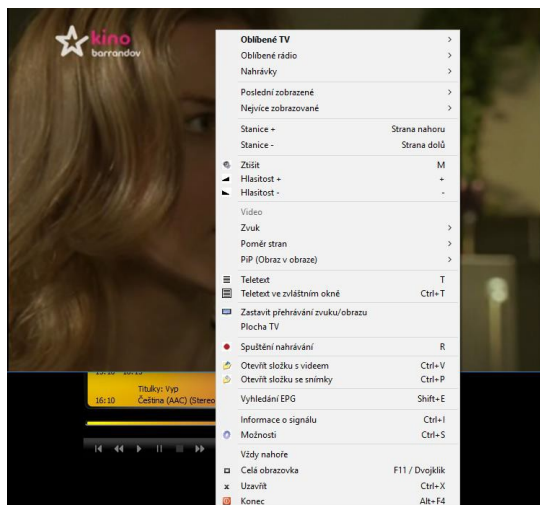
kino
barrandov

Oblíbené TV >
Oblíbené rádio >
Nahrávky >
Poslední zobrazené >
Nejvíce zobrazované >
Stanice + Strana nahoru
Stanice - Strana dolů
Ztišit M
Hlasitost + +
Hlasitost - -
Video
Zvuk >
Poměr stran >
PiP (Obraz v obraze) >
Teletext T
Teletext ve zvláštním okně Ctrl+T
Zastavit přehrávání zvuku/obrazu
Plocha TV
Spuštění nahrávání R
Otevřít složku s videem Ctrl+V
Otevřít složku se snímky Ctrl+P
Vyhledání EPG Shift+E
Informace o signálu Ctrl+I
Možnosti Ctrl+S
Vždy nahoře
Celá obrazovka F11 / Dvojklik
Uzavřít Ctrl+X
Konec Alt+F4

Titulky: Vyp
16:10 Čeština (AAC) (Stereo